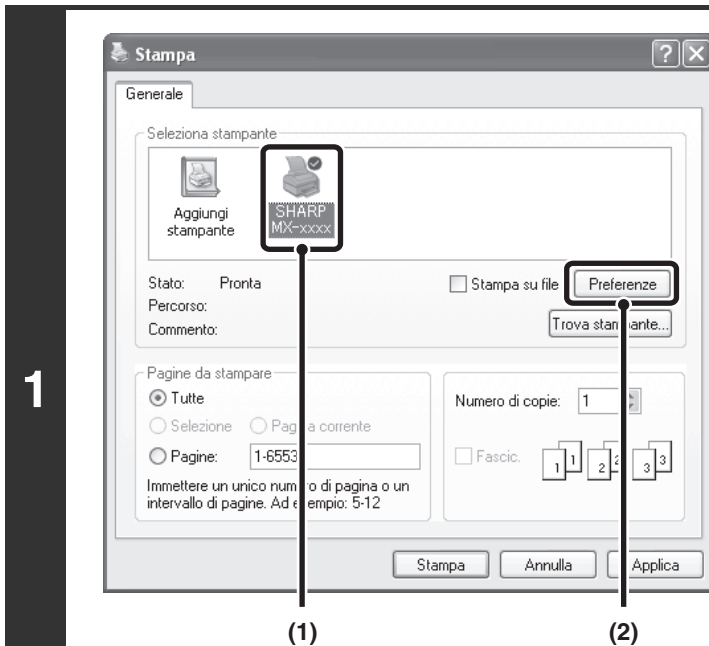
1

Stampa

Generale

Seleziona stampante

Aggiungi stampante

SHARP MX-xxxx

Stato: Pronta

Percorso:

Commento:

Stampa su file

Preferenze

Trova stampante...

Pagine da stampare

Tutte

Selezione

Pagina corrente

Pagine: 1-65535

Immettere un unico numero di pagina o un intervallo di pagine. Ad esempio: 5-12

Numero di copie: 1

Fascic.

1 1 2 2 3 3

Stampa

Annulla

Applica

(1)

(2)